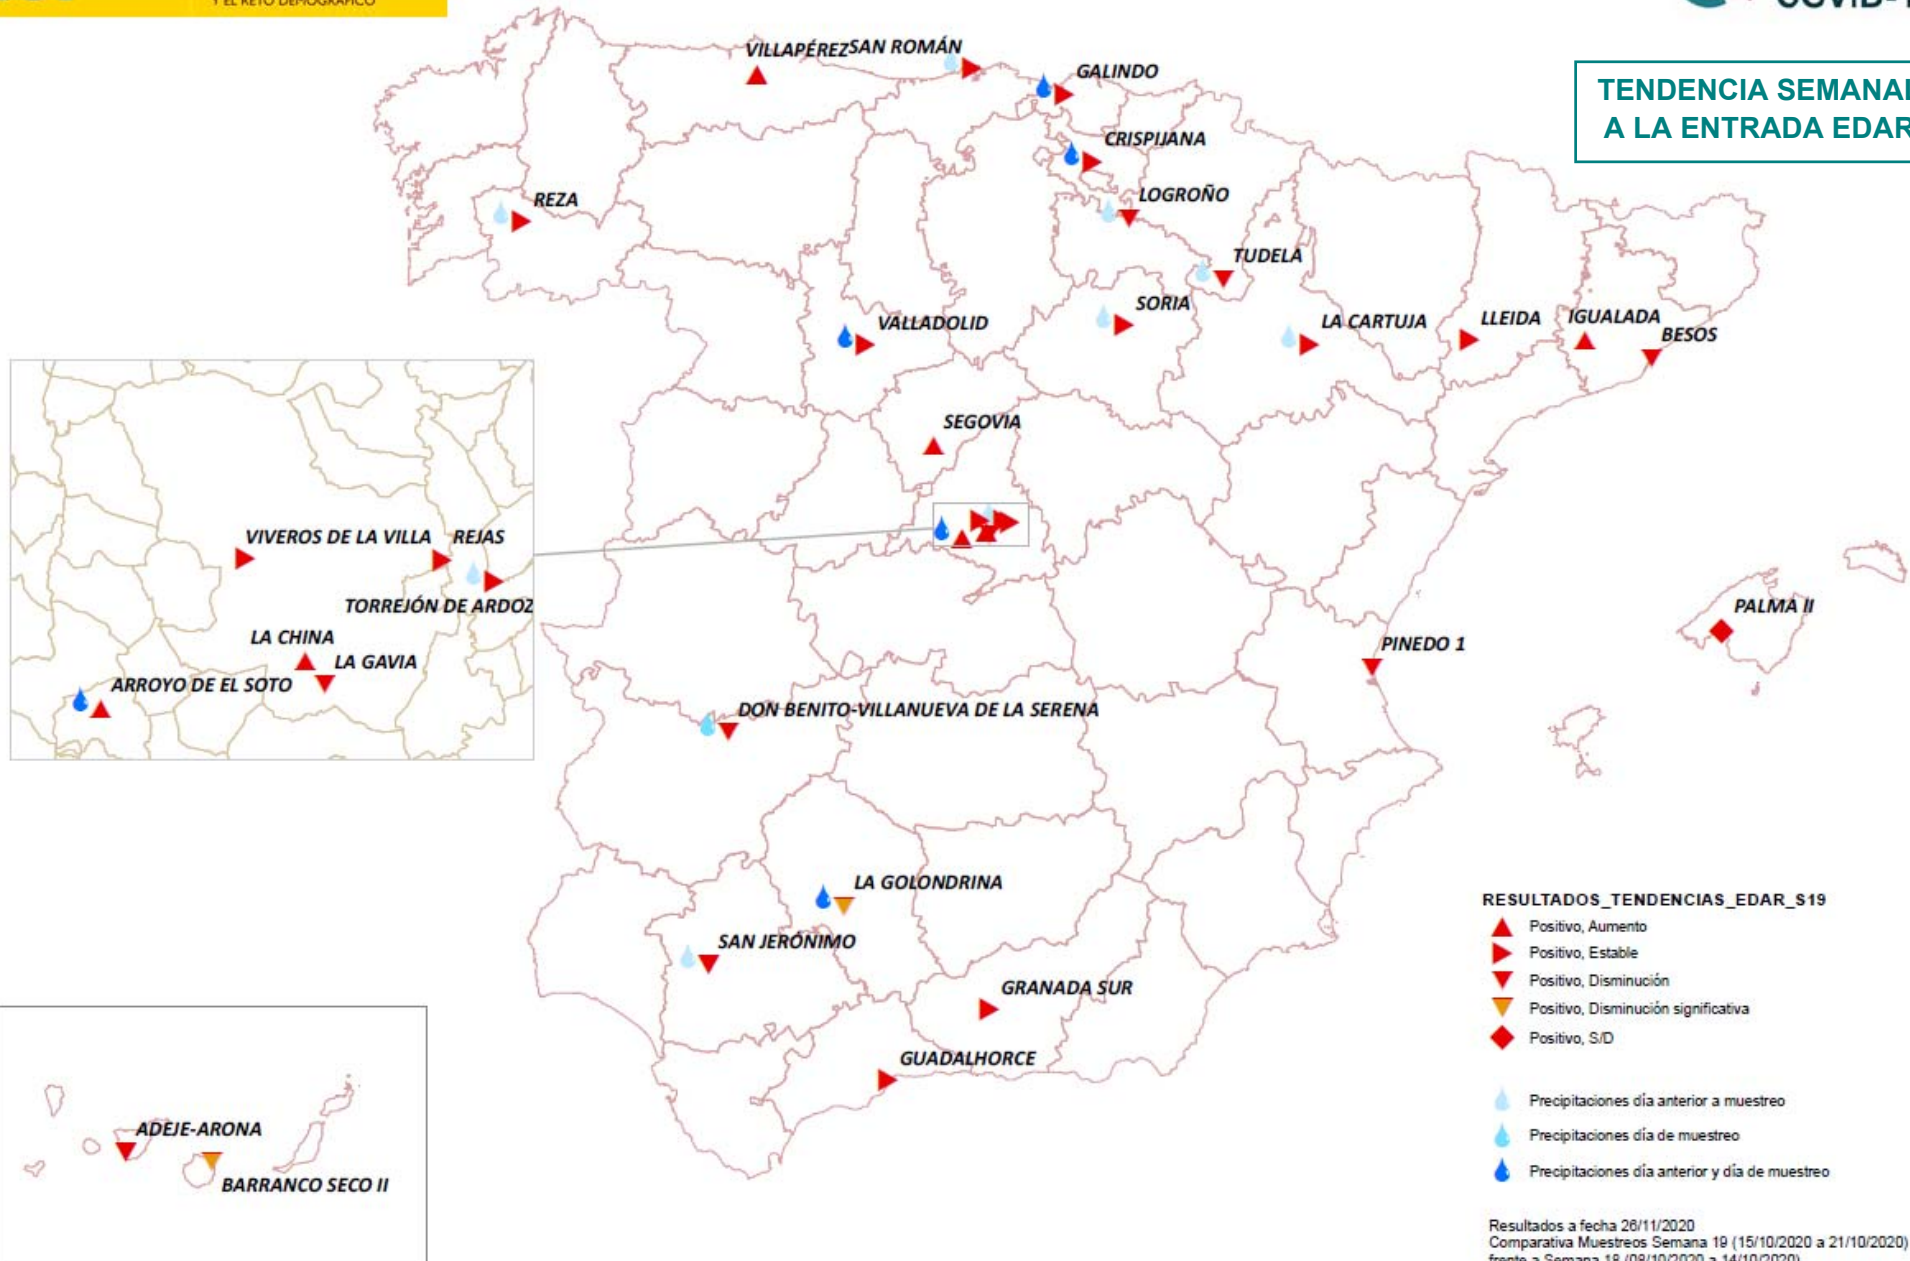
Y EL RETO DEMOGRÁFICO

COVID-

TENDENCIA SEMANAL
A LA ENTRADA EDAR

VILLAPÉREZ SAN ROMÁN
GALINDO
CRISPIJANA
REZA
LOGROÑO
TUDELA
SORIA
VALLADOLID
LA CARTUJA
LLEIDA
IGUALADA
BESOS
SEGOVIA

VIVEROS DE LA VILLA
REJAS
TORREJÓN DE ARDOZ
LA CHINA
LA GAVIA
ARROYO DE EL SOTO

PALMA II
PINEDO 1
DON BENITO-VILLANUEVA DE LA SERENA
LA GOLONDRINA
SAN JERÓNIMO
GRANADA SUR
GUADALHORCE

ADEJE-ARONA
BARRANCO SECO II

RESULTADOS_TENDENCIAS_EDAR_S19
Positivo, Aumento
Positivo, Estable
Positivo, Disminución
Positivo, Disminución significativa
Positivo, S/D

Precipitaciones día anterior a muestreo
Precipitaciones día de muestreo
Precipitaciones día anterior y día de muestreo

Resultados a fecha 26/11/2020
Comparativa Muestreos Semana 19 (15/10/2020 a 21/10/2020)
frente a Semana 18 (08/10/2020 a 14/10/2020)